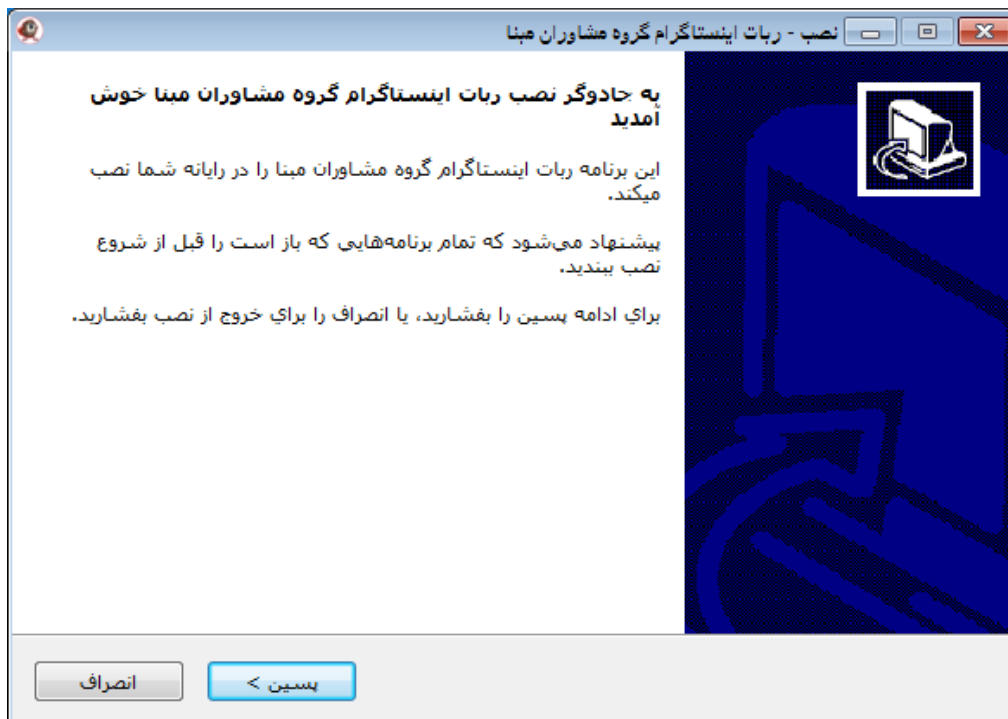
نصب - ربات اینستاگرام گروه مشاوران مبنا

به جادوگر نصب ربات اینستاگرام گروه مشاوران مبنا خوش آمدید

این برنامه ربات اینستاگرام گروه مشاوران مبنا را در رایانه شما نصب میکند.

پیشنهاد می‌شود که تمام برنامه‌هایی که باز است را قبل از شروع نصب ببندید.

براي ادامه پسین را بفشارید، یا انصراف را براي خروج از نصب بفشارید.

پسین >

انصراف